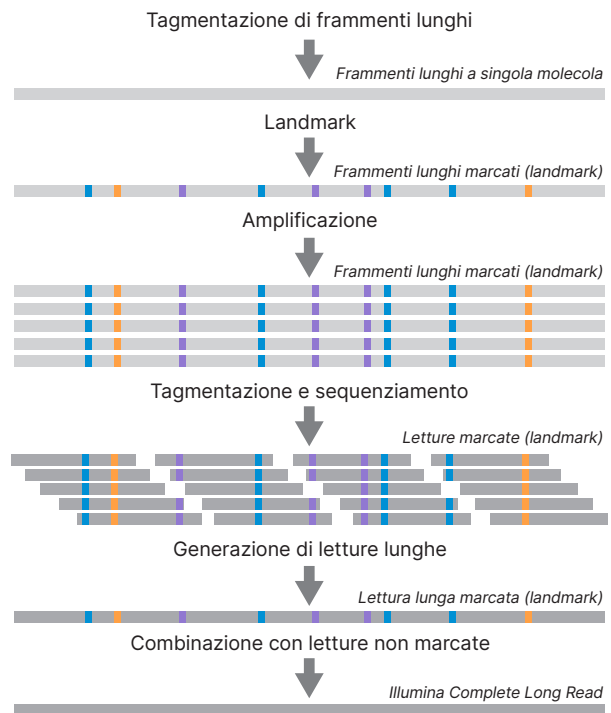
Tagmentazione di frammenti lunghi

Frammenti lunghi a singola molecola

Landmark

Frammenti lunghi marcati (landmark)

Amplificazione

Frammenti lunghi marcati (landmark)

Tagmentazione e sequenziamento

Letture marcate (landmark)

Generazione di letture lunghe

Lettura lunga marcata (landmark)

Combinazione con letture non marcate

Illumina Complete Long Read